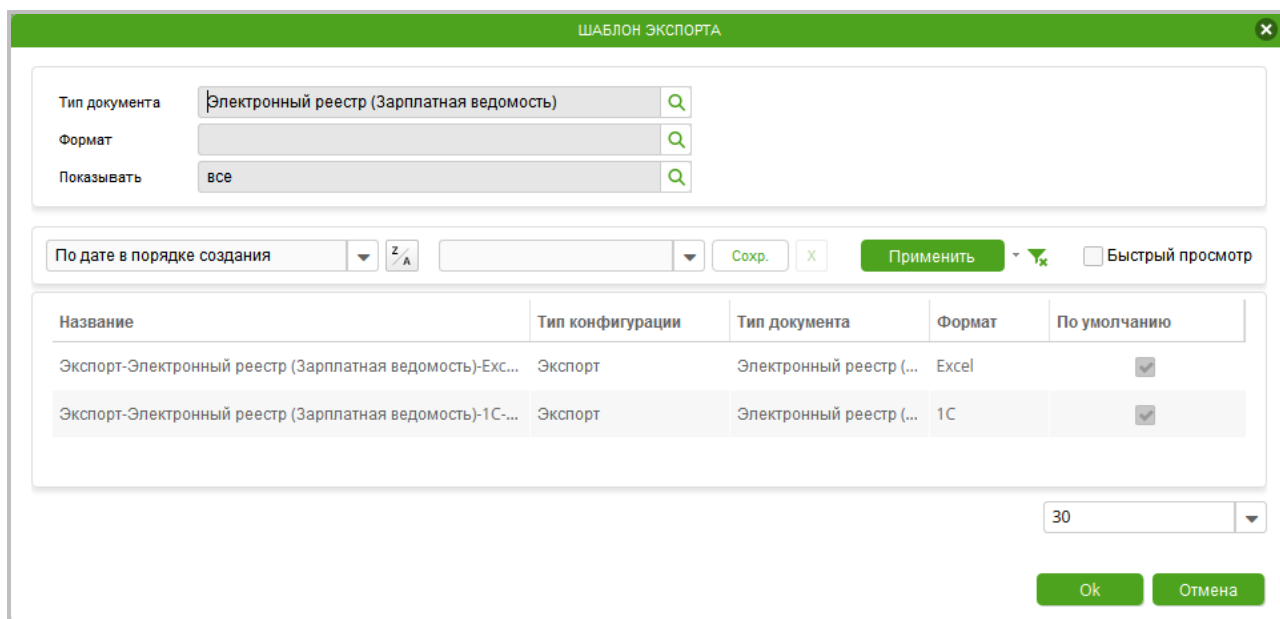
ШАБЛОН ЭКСПОРТА

Тип документа | Электронный реестр (Зарплатная ведомость)
Формат |
Показывать | все

По дате в порядке создания | Сохр. | X | Применить | Быстрый просмотр

| Название | Тип конфигурации | Тип документа | Формат | По умолчанию |
|---|---|---|---|---|
| Экспорт-Электронный реестр (Зарплатная ведомость)-Exc... | Экспорт | Электронный реестр (... | Excel | |
| Экспорт-Электронный реестр (Зарплатная ведомость)-1С-... | Экспорт | Электронный реестр (... | 1С | |

30

Ok
Отмена